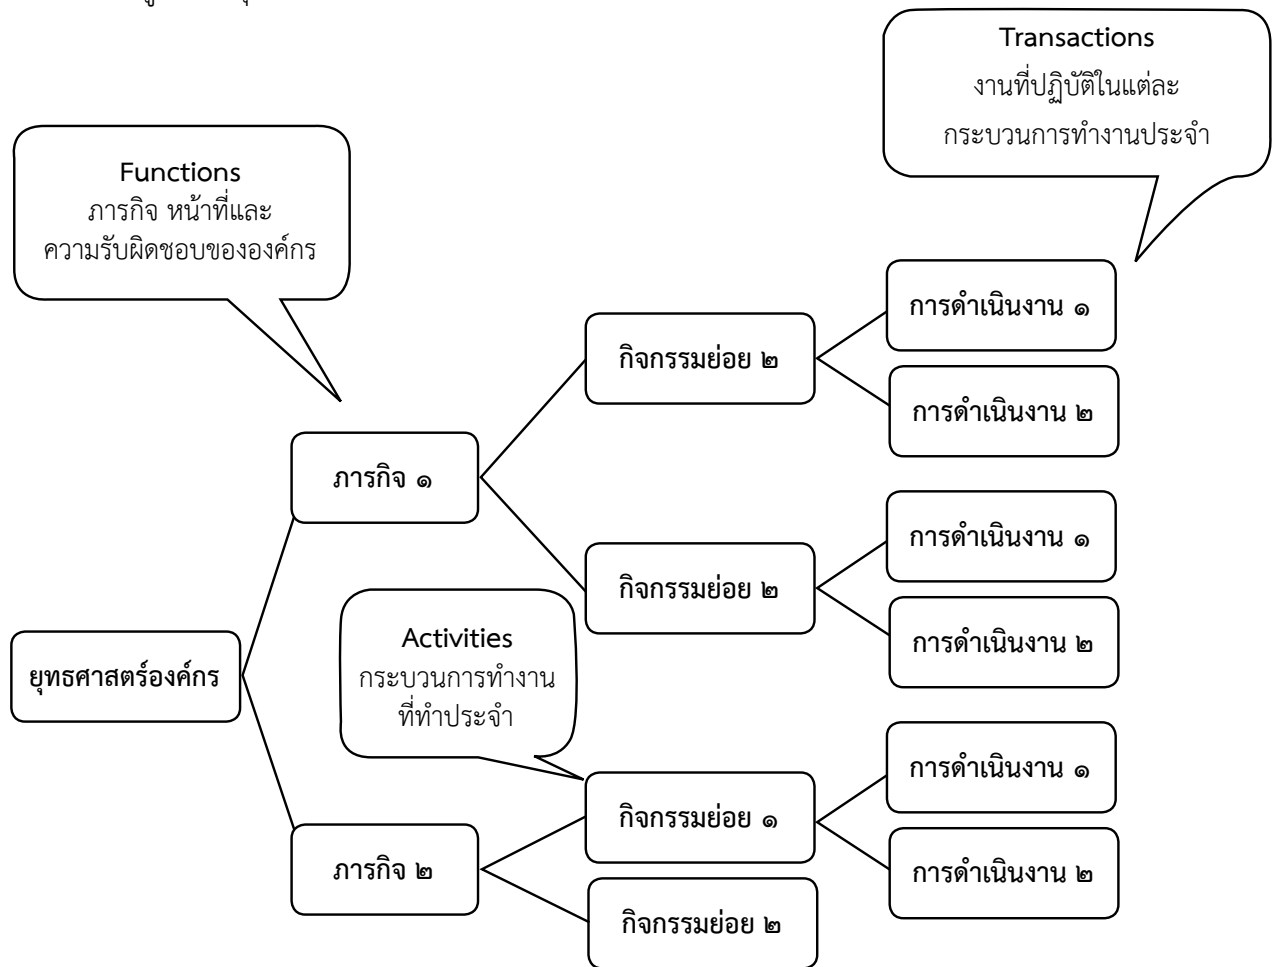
Transactions
งานที่ปฏิบัติในแต่ละกระบวนการทำงานประจำ

Functions
ภารกิจ หน้าที่และความรับผิดชอบขององค์กร

การดำเนินงาน ๑

กิจกรรมย่อย ๒

การดำเนินงาน ๒

ภารกิจ ๑

การดำเนินงาน ๑

กิจกรรมย่อย ๒

การดำเนินงาน ๒

Activities
กระบวนการทำงานที่ทำประจำ

ยุทธศาสตร์องค์กร

การดำเนินงาน ๑

กิจกรรมย่อย ๑

การดำเนินงาน ๒

ภารกิจ ๒

กิจกรรมย่อย ๒